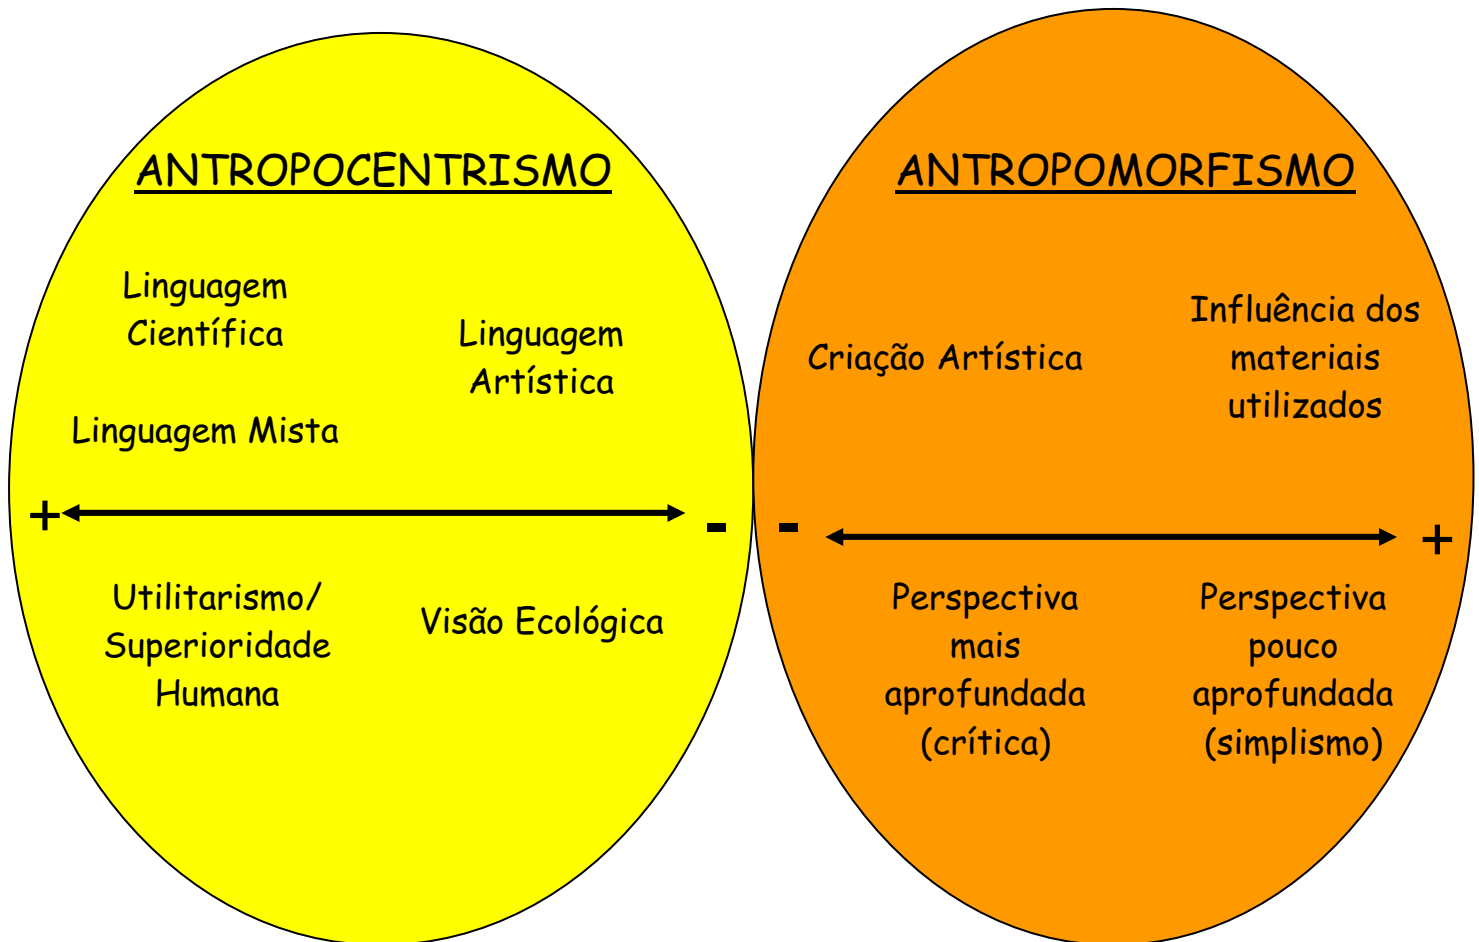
ANTROPOCENTRISMO

Linguagem Científica

Linguagem Artística

Linguagem Mista

+

-

Utilitarismo/ Superioridade Humana

Visão Ecológica

ANTROPOMORFISMO

Criação Artística

Influência dos materiais utilizados

-

+

Perspectiva mais aprofundada (crítica)

Perspectiva pouco aprofundada (simplismo)